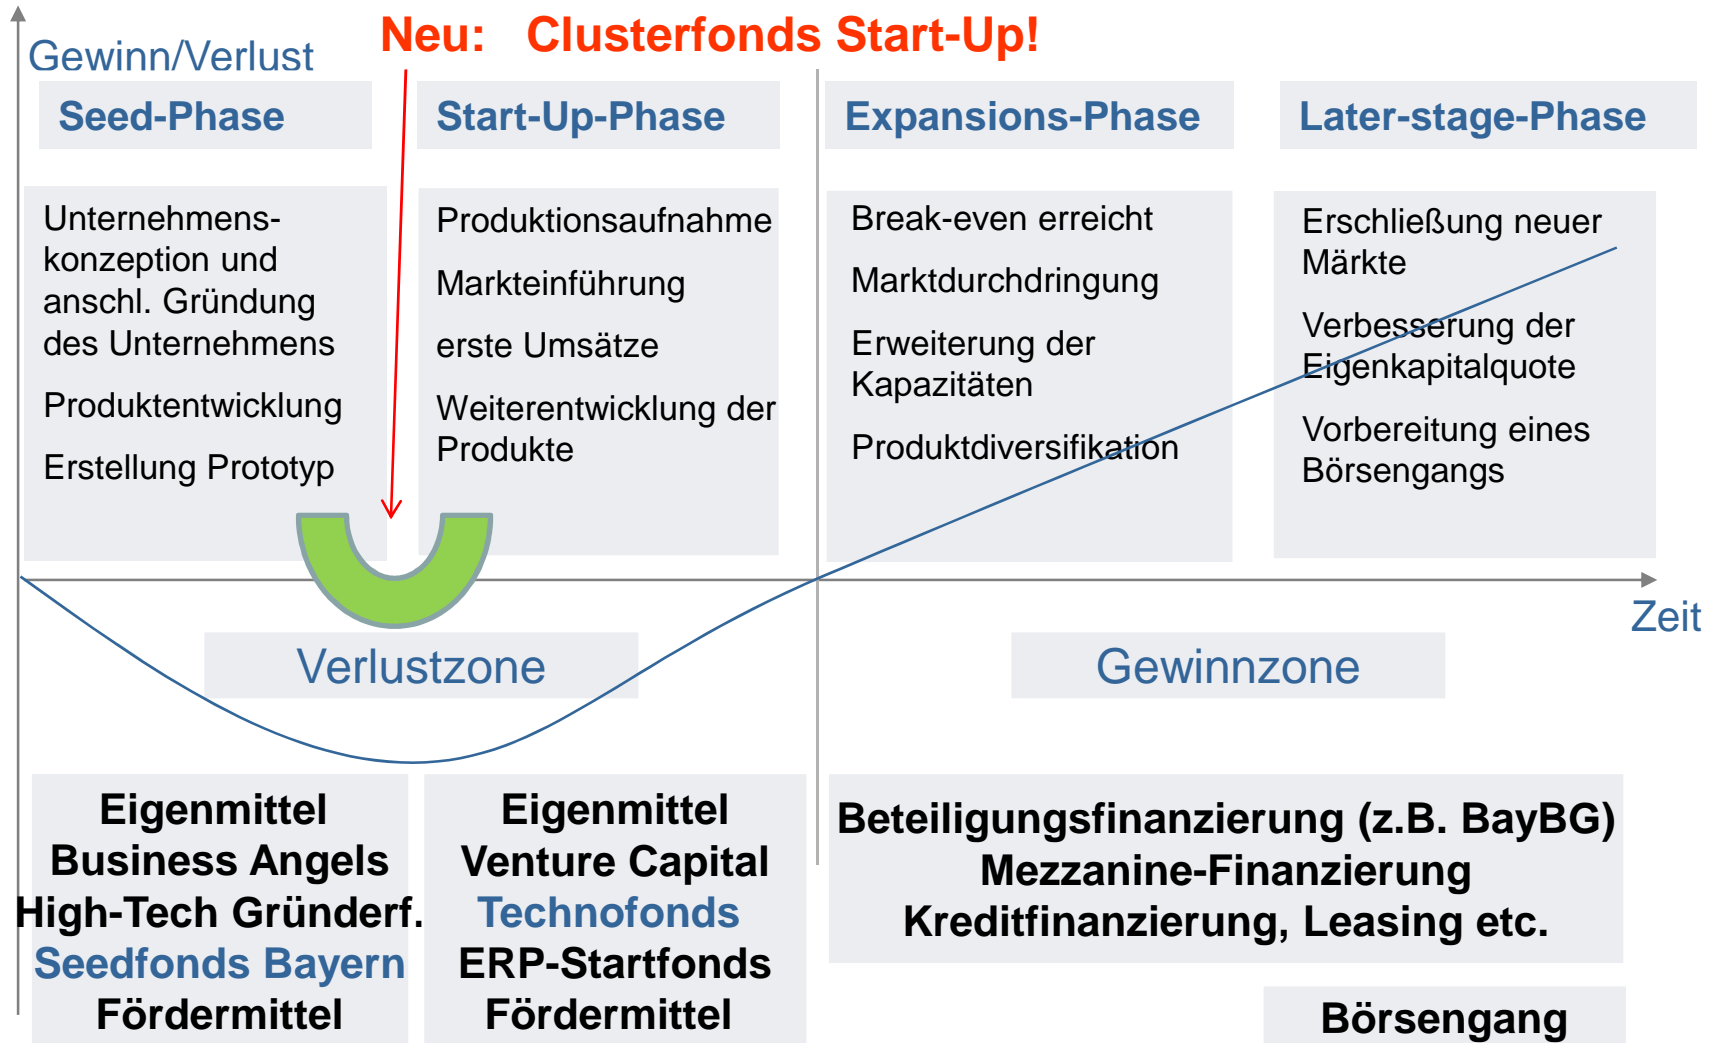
Gewinn/Verlust

Neu: Clusterfonds Start-Up!

Seed-Phase

Start-Up-Phase

Expansions-Phase

Later-stage-Phase

Unternehmenskonzeption und anschl. Gründung des Unternehmens

Produktentwicklung

Erstellung Prototyp

Produktionsaufnahme

Markteinführung

erste Umsätze

Weiterentwicklung der Produkte

Break-even erreicht

Marktdurchdringung

Erweiterung der Kapazitäten

Produktdiversifikation

Erschließung neuer Märkte

Verbesserung der Eigenkapitalquote

Vorbereitung eines Börsengangs

Zeit

Verlustzone

Gewinnzone

Eigenmittel
Business Angels
High-Tech Gründerf.
Seedfonds Bayern
Fördermittel

Eigenmittel
Venture Capital
Technofonds
ERP-Startfonds
Fördermittel

Beteiligungsfinanzierung (z.B. BayBG)
Mezzanine-Finanzierung
Kreditfinanzierung, Leasing etc.

Börsengang